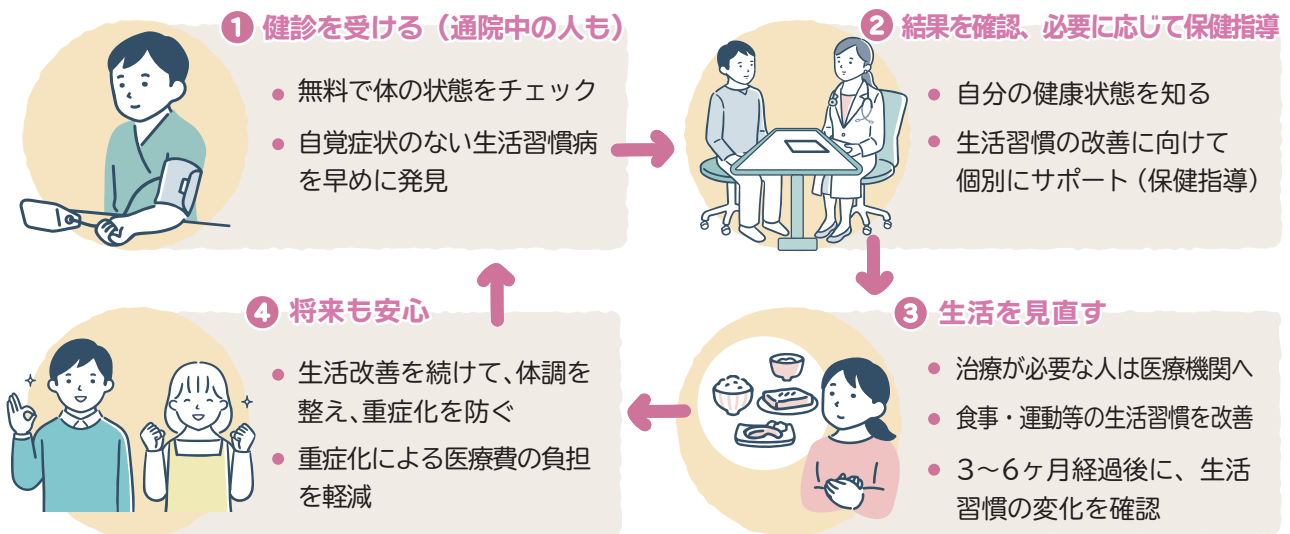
1 健診を受ける（通院中の人も）

無料で体の状態をチェック

自覚症状のない生活習慣病を早めに発見

2 結果を確認、必要に応じて保健指導

自分の健康状態を知る

生活習慣の改善に向けて個別にサポート（保健指導）

3 生活を見直す

治療が必要な人は医療機関へ

食事・運動等の生活習慣を改善

3～6ヶ月経過後に、生活習慣の変化を確認

4 将来も安心

生活改善を続けて、体調を整え、重症化を防ぐ

重症化による医療費の負担を軽減